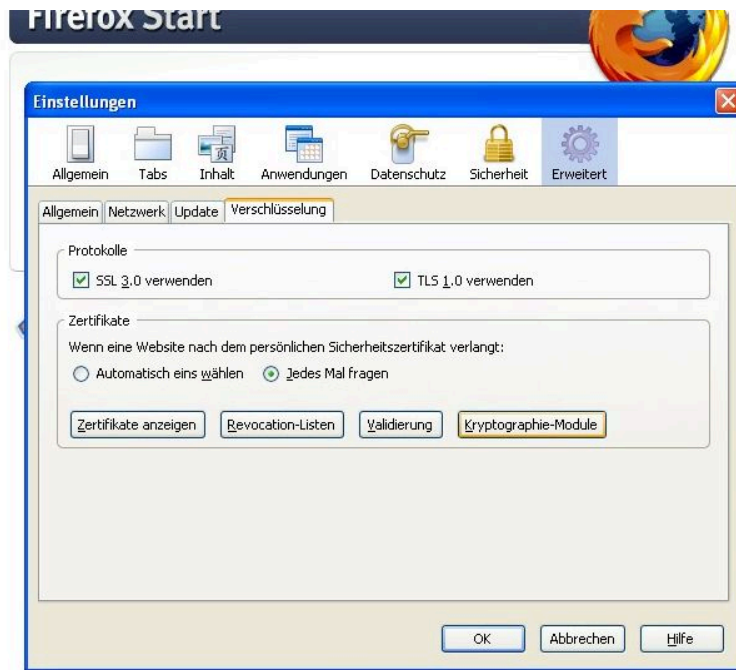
Firefox Start

Einstellungen

Allgemein Tabs Inhalt Anwendungen Datenschutz Sicherheit Erweitert

Allgemein Netzwerk Update Verschlüsselung

Protokolle

SSL 3.0 verwenden

TLS 1.0 verwenden

Zertifikate

Wenn eine Website nach dem persönlichen Sicherheitszertifikat verlangt:

Automatisch eins wählen Jedes Mal fragen

Zertifikate anzeigen Revocation-Listen Validierung Kryptographie-Module

OK Abbrechen Hilfe